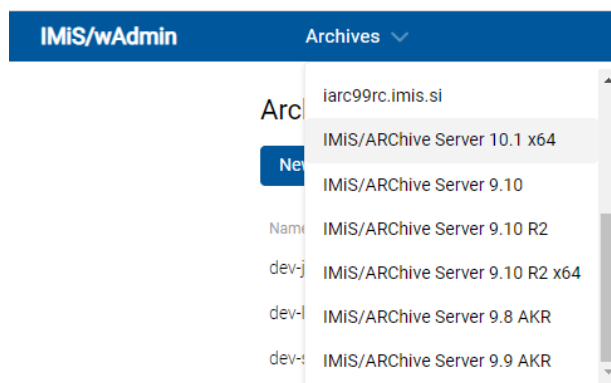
IMiS/wAdmin
Archives

Arc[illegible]
Ne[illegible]
Name
dev-j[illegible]
dev-l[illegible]
dev-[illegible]

iarc99rc.imis.si
IMiS/ARChive Server 10.1 x64
IMiS/ARChive Server 9.10
IMiS/ARChive Server 9.10 R2
IMiS/ARChive Server 9.10 R2 x64
IMiS/ARChive Server 9.8 AKR
IMiS/ARChive Server 9.9 AKR